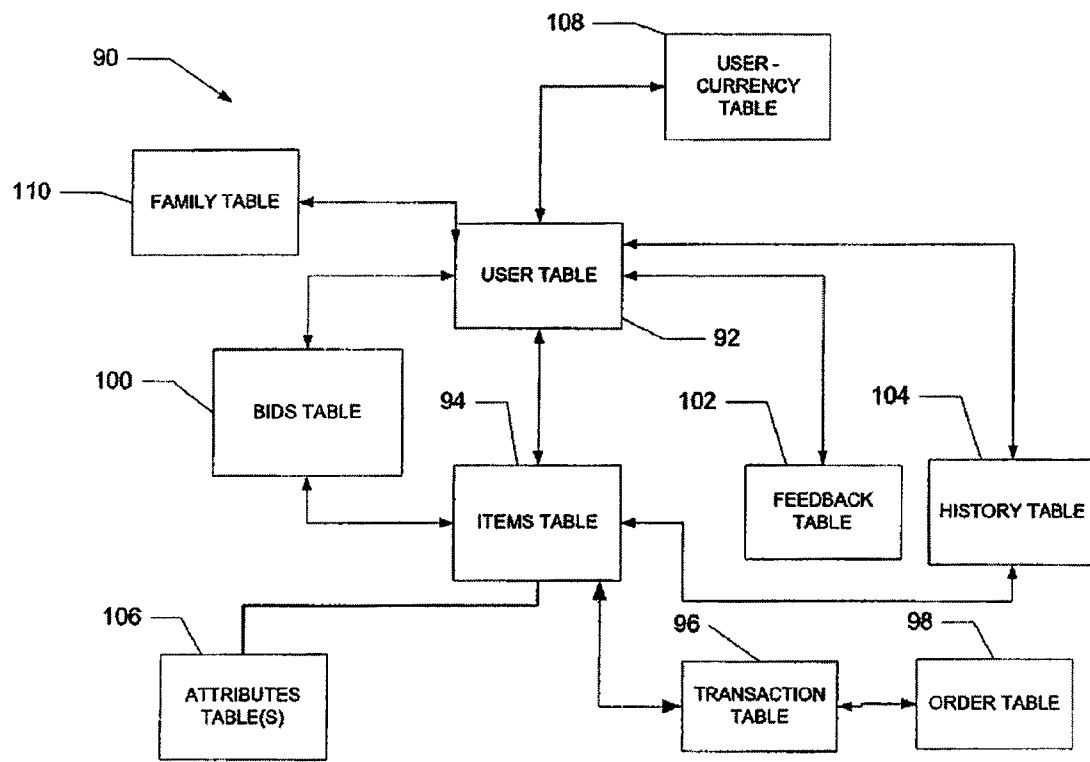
90

108

USER - CURRENCY TABLE

110

FAMILY TABLE

USER TABLE

92

100

BIDS TABLE

94

102

104

ITEMS TABLE

FEEDBACK TABLE

HISTORY TABLE

106

96

98

ATTRIBUTES TABLE(S)

TRANSACTION TABLE

ORDER TABLE